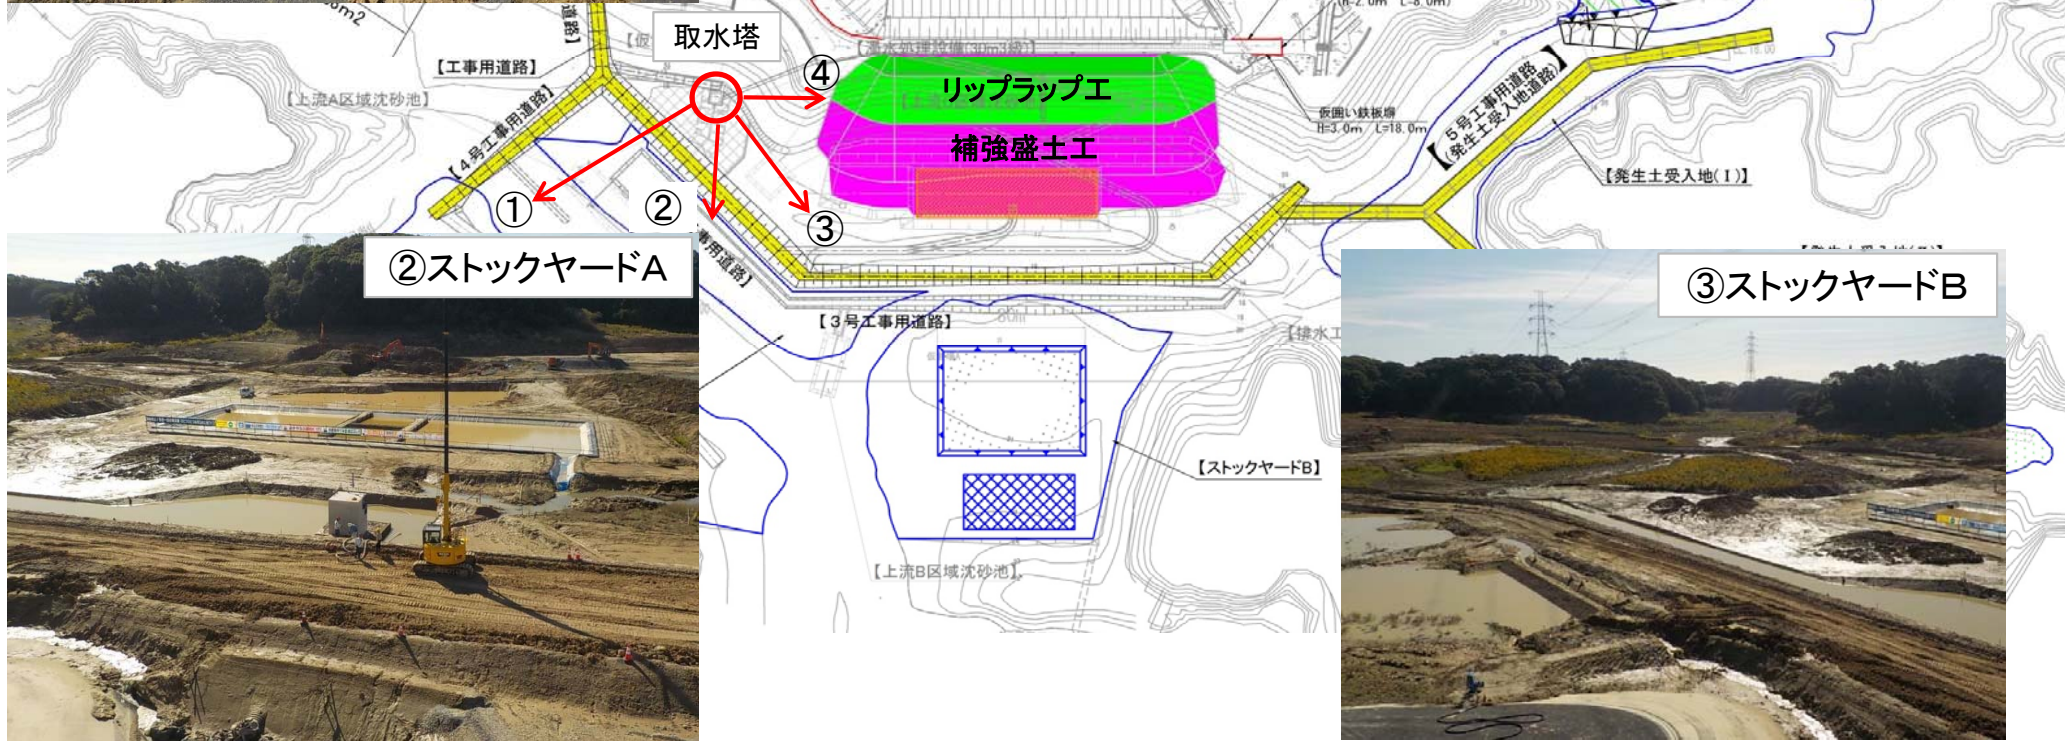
取水塔

【工事用道路】

【上流A区域沈砂池】

【4号工事用道路】

④

リップラップエ

補強盛土工

① ② ③

仮囲い鉄板塀
H=3.0m L=18.0m

【5号工事用道路
(発生土受入地道路)】

【発生土受入地(Ⅰ)】

②ストックヤードA

③ストックヤードB

【3号工事用道路】

【ストックヤードB】

【上流B区域沈砂池】